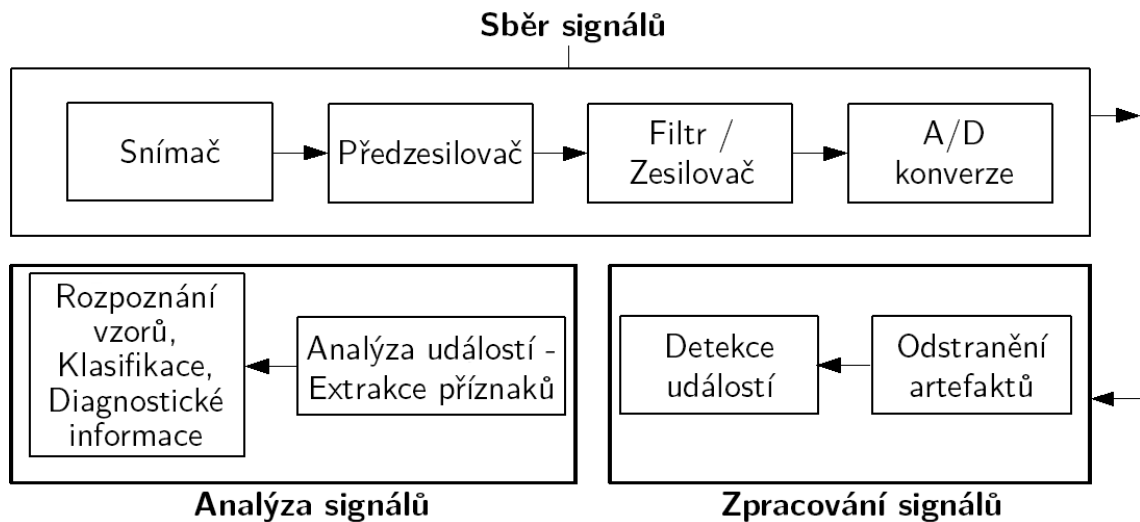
Sběr signálů

Snímač

Předzesilovač

Filtr / Zesilovač

A/D konverze

Rozpoznání vzorů, Klasifikace, Diagnostické informace

Analýza událostí - Extrakce příznaků

Detekce událostí

Odstranění artefaktů

Analýza signálů

Zpracování signálů